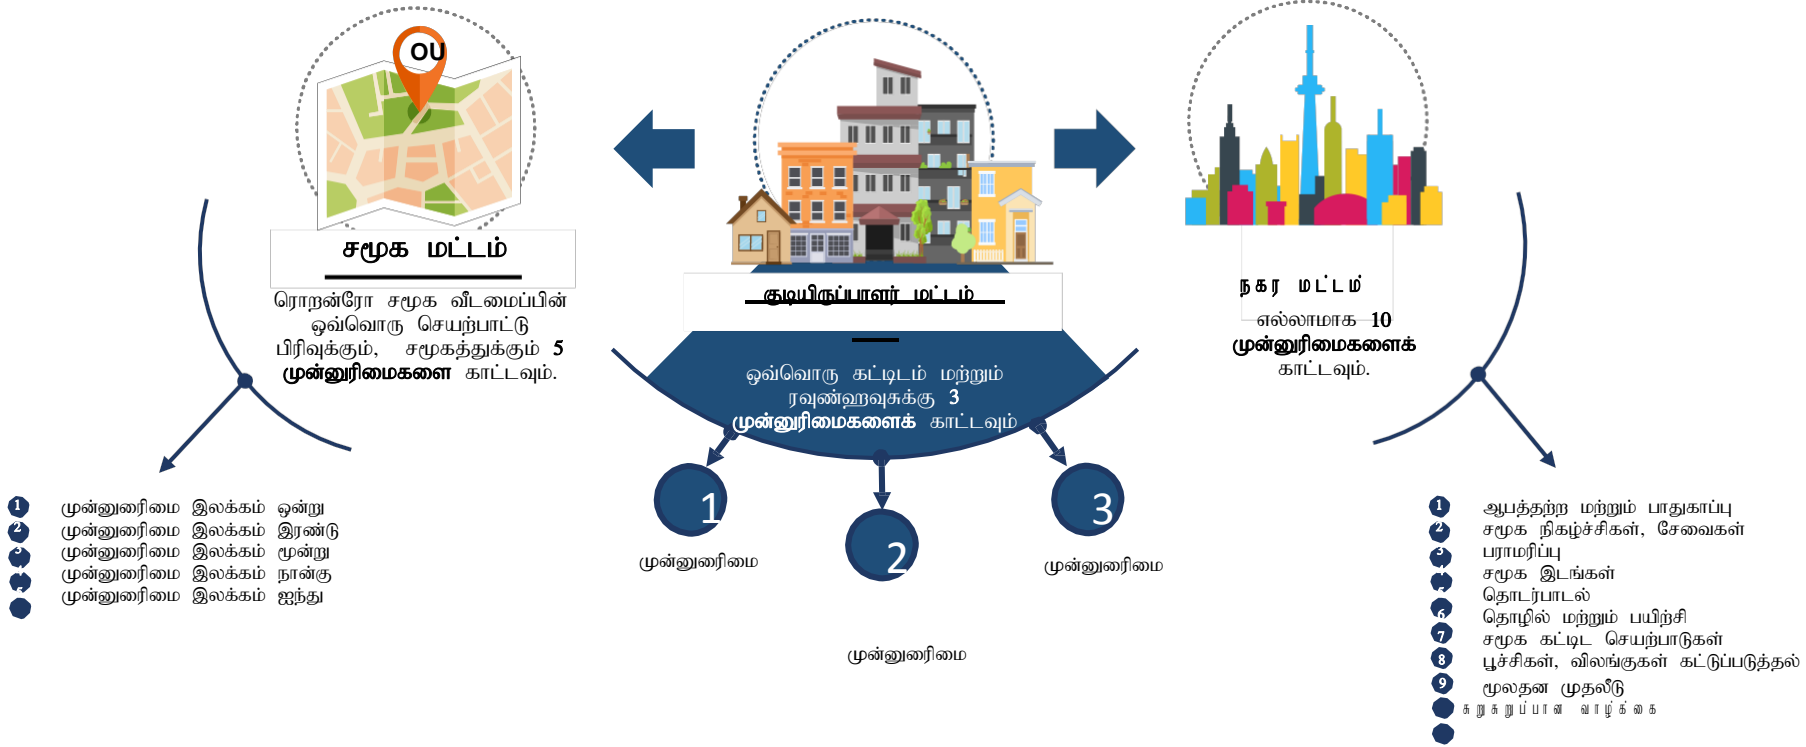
OU

சமூக மட்டம்

ரொறன்ரோ சமூக வீடமைப்பின் ஒவ்வொரு செயற்பாட்டு பிரிவுக்கும், சமூகத்துக்கும் 5 முன்னுரிமைகளை காட்டவும்.

குடியிருப்பாளர் மட்டம்

ஒவ்வொரு கட்டிடம் மற்றும் ரவுண்ஹவுசுக்கு 3 முன்னுரிமைகளைக் காட்டவும்

நகர மட்டம்

எல்லாமாக 10 முன்னுரிமைகளைக் காட்டவும்.

1 முன்னுரிமை இலக்கம் ஒன்று
2 முன்னுரிமை இலக்கம் இரண்டு
3 முன்னுரிமை இலக்கம் மூன்று
4 முன்னுரிமை இலக்கம் நான்கு
5 முன்னுரிமை இலக்கம் ஐந்து

1
முன்னுரிமை

2
முன்னுரிமை

3
முன்னுரிமை

1 ஆபத்தற்ற மற்றும் பாதுகாப்பு
2 சமூக நிகழ்ச்சிகள், சேவைகள்
3 பராமரிப்பு
4 சமூக இடங்கள்
5 தொடர்பாடல்
6 தொழில் மற்றும் பயிற்சி
7 சமூக கட்டிட செயற்பாடுகள்
8 பூச்சிகள், விலங்குகள் கட்டுப்படுத்தல்
9 மூலதன முதலீடு
10 சுறுசுறுப்பான வாழ்க்கை